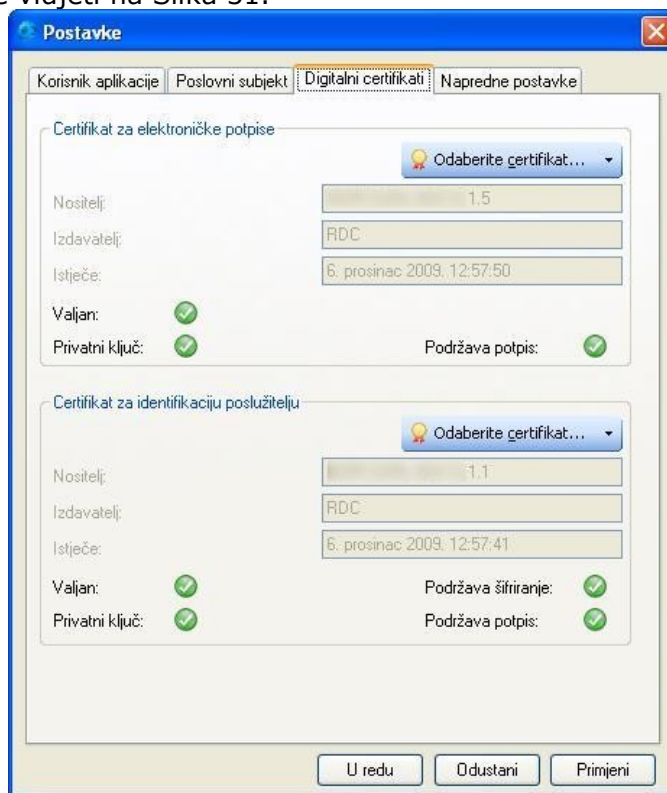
e vidjeti na Slika 31.

Postavke

Korisnik aplikacije | Poslovni subjekt | Digitalni certifikati | Napredne postavke

Certifikat za elektroničke potpise

Odaberite certifikat...

Nositelj: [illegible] 1.5

Izdavatelj: RDC

Istječe: 6. prosinac 2009. 12:57:50

Valjan:

Privatni ključ:

Podržava potpis:

Certifikat za identifikaciju poslužitelju

Odaberite certifikat...

Nositelj: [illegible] 1.1

Izdavatelj: RDC

Istječe: 6. prosinac 2009. 12:57:41

Valjan:

Podržava šifriranje:

Privatni ključ:

Podržava potpis:

U redu | Odustani | Primjeni